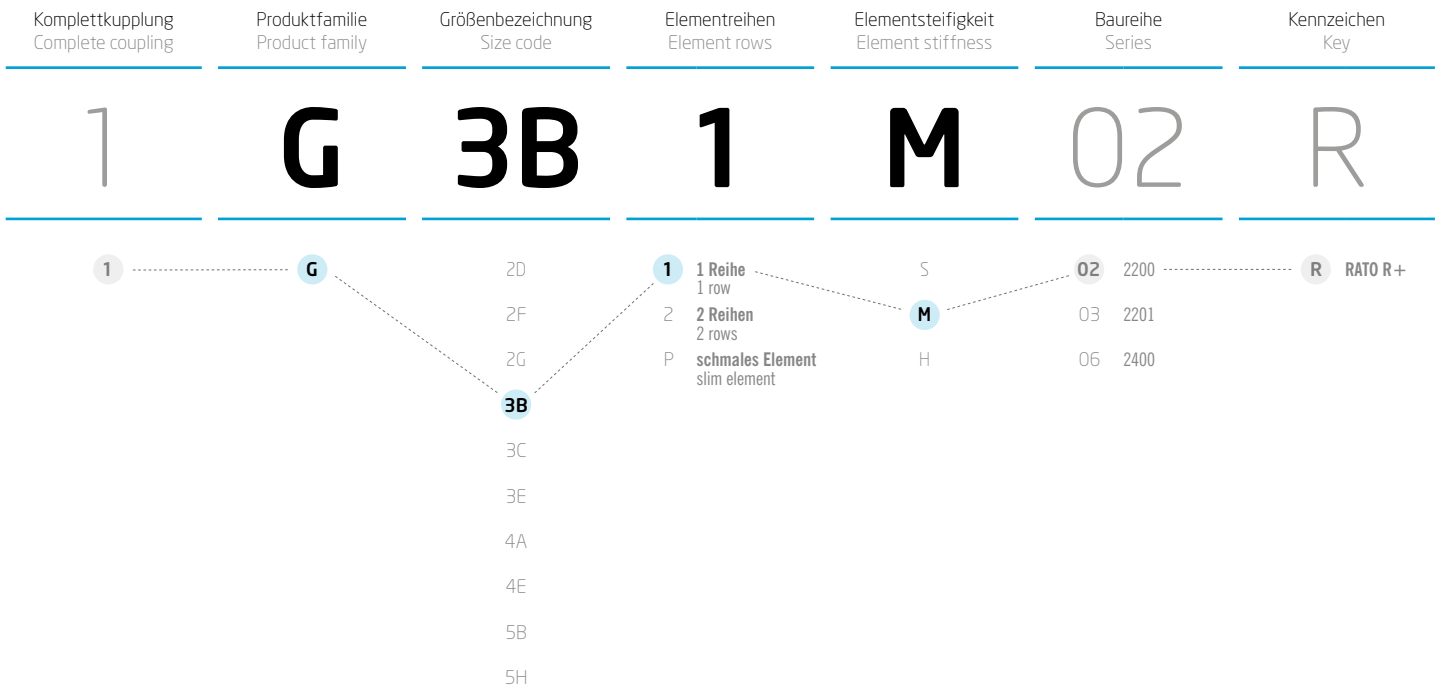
| Komplettkupplung Complete coupling | Produktfamilie Product family | Größenbezeichnung Size code | Elementreihen Element rows | Elementsteifigkeit Element stiffness | Baureihe Series | Kennzeichen Key |
|---|---|---|---|---|---|---|
| 1 | G | 3B | 1 | M | 02 | R |

1

G

2D
2F
2G
3B
3C
3E
4A
4E
5B
5H

1 1 Reihe 1 row
2 2 Reihen 2 rows
P schmales Element slim element

S
M
H

02 2200
03 2201
06 2400

R RATO R+